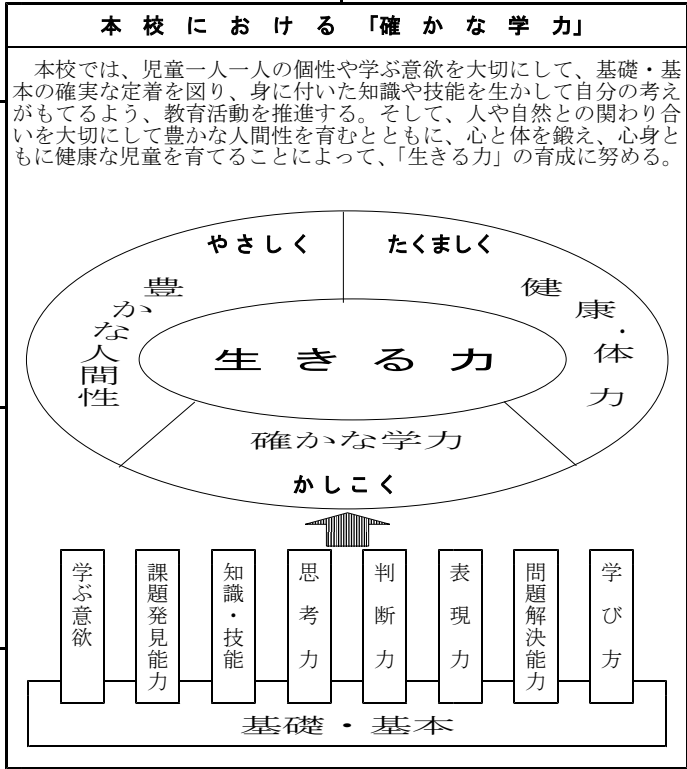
本校における「確かな学力」

本校では、児童一人一人の個性や学ぶ意欲を大切にして、基礎・基本の確実な定着を図り、身に付いた知識や技能を生かして自分の考えがもてるよう、教育活動を推進する。そして、人や自然との関わり合いを大切にして豊かな人間性を育むとともに、心と体を鍛え、心身ともに健康な児童を育てることによって、「生きる力」の育成に努める。

やさしく　たくましく

豊かな人間性

健康・体力

生きる力

確かな学力

かしこく

学ぶ意欲

課題発見能力

知識・技能

思考力

判断力

表現力

問題解決能力

学び方

基礎・基本